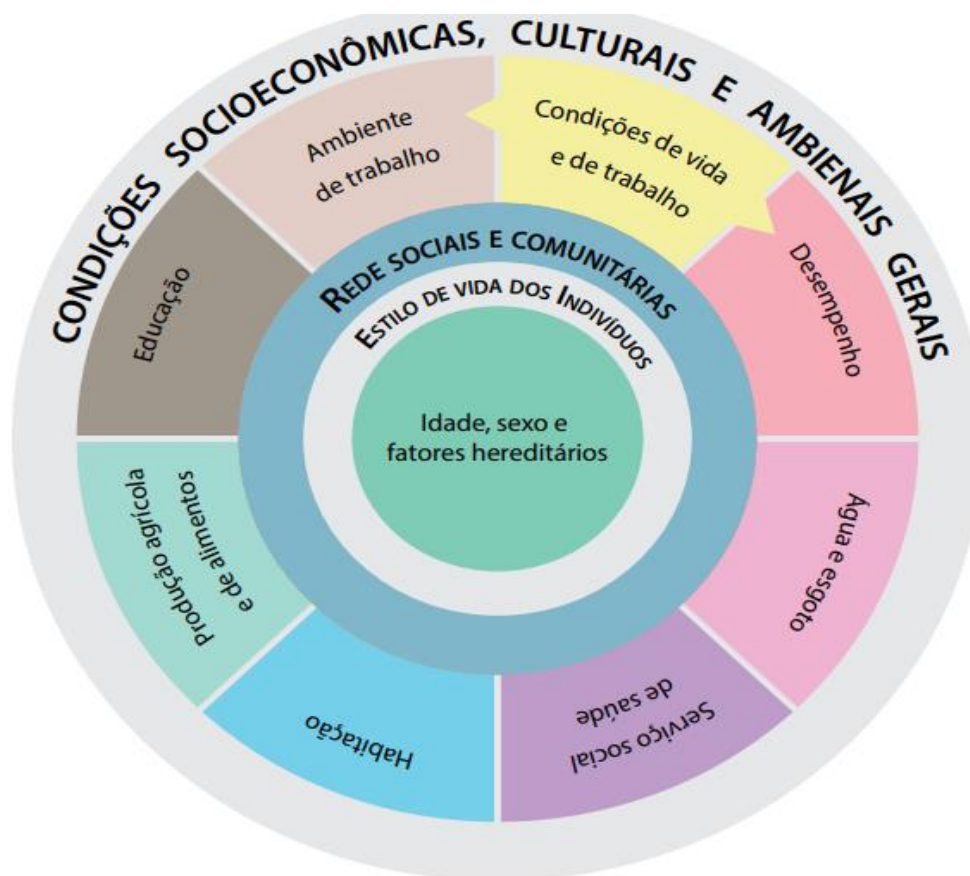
CONDIÇÕES SOCIOECONÔMICAS, CULTURAIS E AMBIENAIS GERAIS

Ambiente de trabalho

Condições de vida e de trabalho

Educação

Desempenho

REDE SOCIAIS E COMUNITÁRIAS

ESTILO DE VIDA DOS INDIVÍDUOS

Idade, sexo e fatores hereditários

Produção agrícola e de alimentos

Água e esgoto

Habitação

Serviço social de saúde